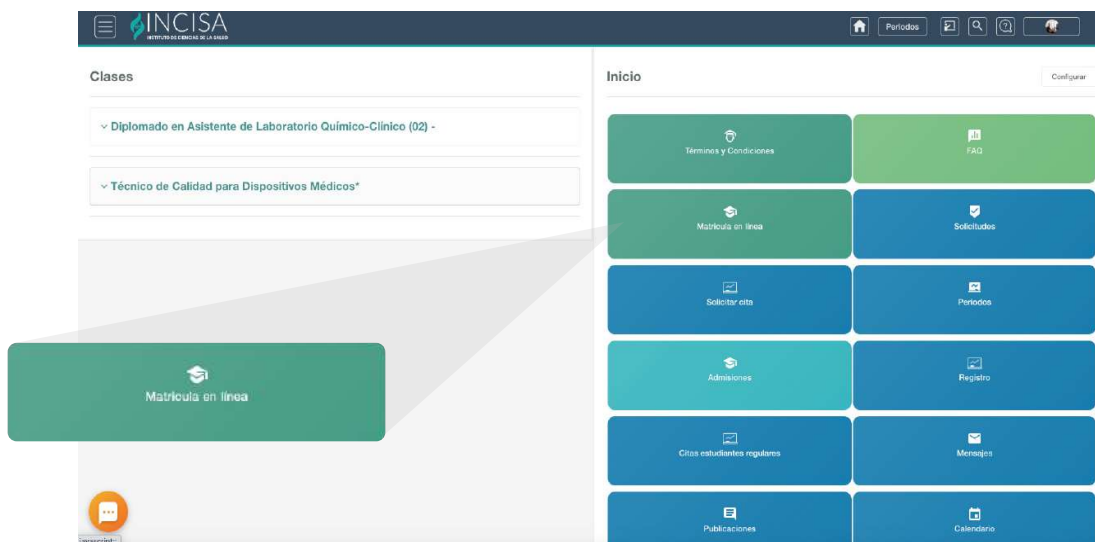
INCISA
INSTITUTO DE CIENCIAS DE LA SALUD

Periodos

Clases

Diplomado en Asistente de Laboratorio Químico-Clínico (02) -

Técnico de Calidad para Dispositivos Médicos*

Inicio

Configurar

Términos y Condiciones

FAQ

Matricula en línea

Solicitudes

Solicitar cita

Periodos

Admisiones

Registro

Citas estudiantes regulares

Mensajes

Publicaciones

Calendario

Matricula en línea

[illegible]